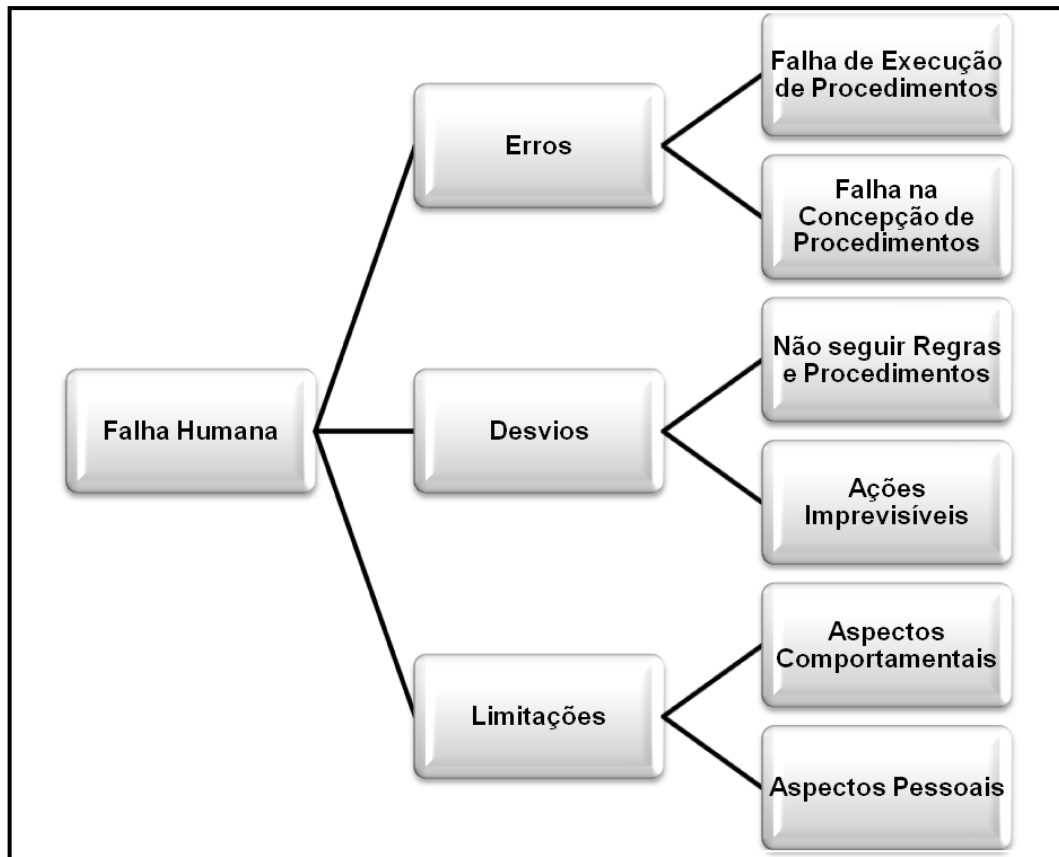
Falha Humana

Erros

Falha de Execução de Procedimentos

Falha na Concepção de Procedimentos

Desvios

Não seguir Regras e Procedimentos

Ações Imprevisíveis

Limitações

Aspectos Comportamentais

Aspectos Pessoais